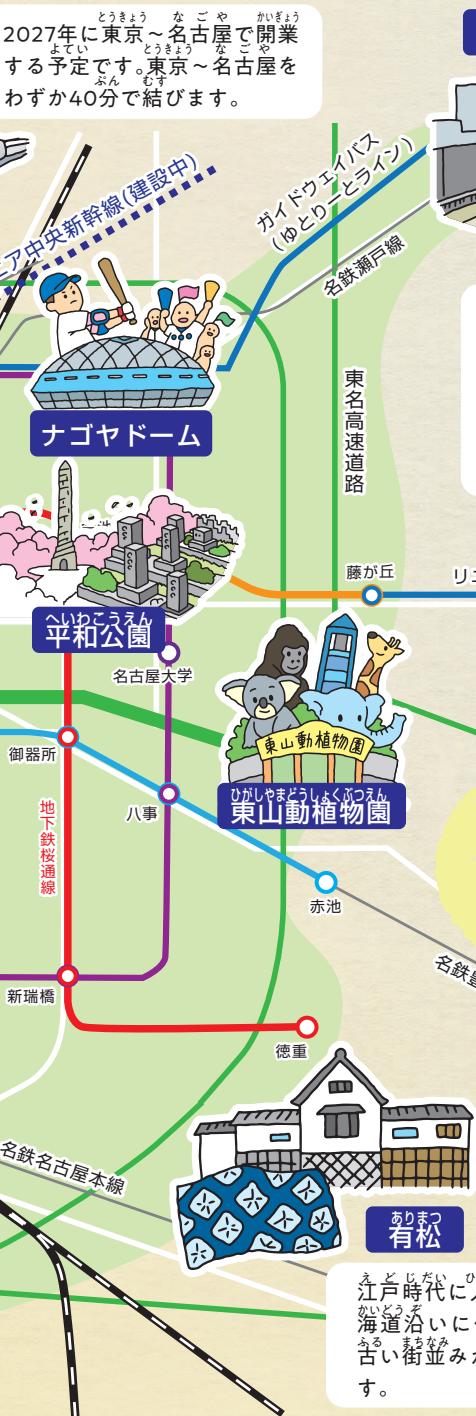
2027年に東京～名古屋で開業する予定です。東京～名古屋をわずか40分で結びます。

ニア中央新幹線(建設中)

ガイドウェイバス
(ゆとりーとライン)

名鉄瀬戸線

東名高速道路

ナゴヤドーム

平和公園

藤が丘

リニ

名古屋大学

東山動植物園

東山動植物園

御器所

八事

地下鉄桜通線

赤池

名鉄豊

新瑞橋

徳重

名鉄名古屋本線

有松

江戸時代に
海道沿いに
古い街並み
す。